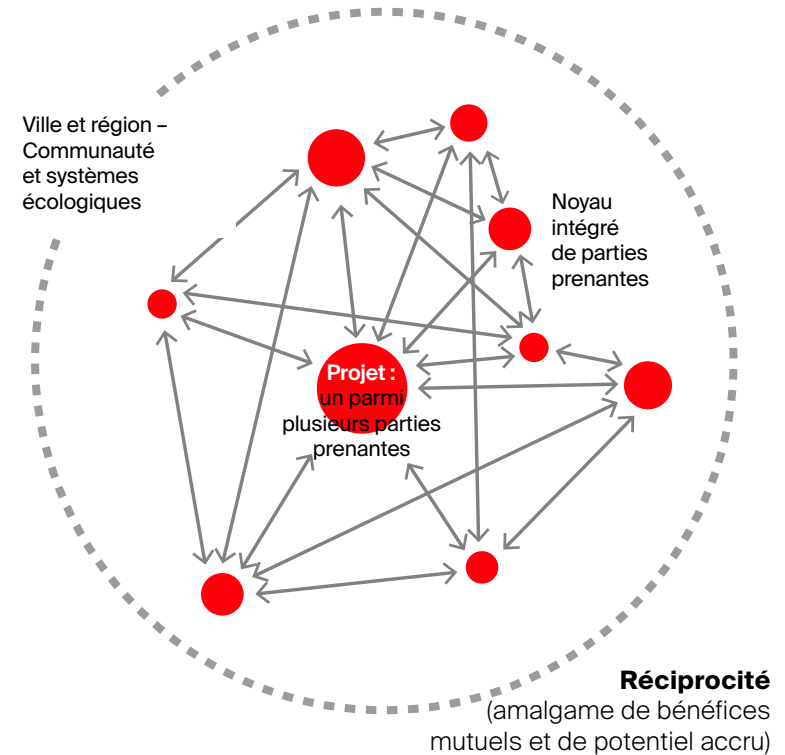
Ville et région – Communauté et systèmes écologiques

Noyau intégré de parties prenantes

Projet : un parmi plusieurs parties prenantes

**Réciprocité**
(amalgame de bénéfices mutuels et de potentiel accru)